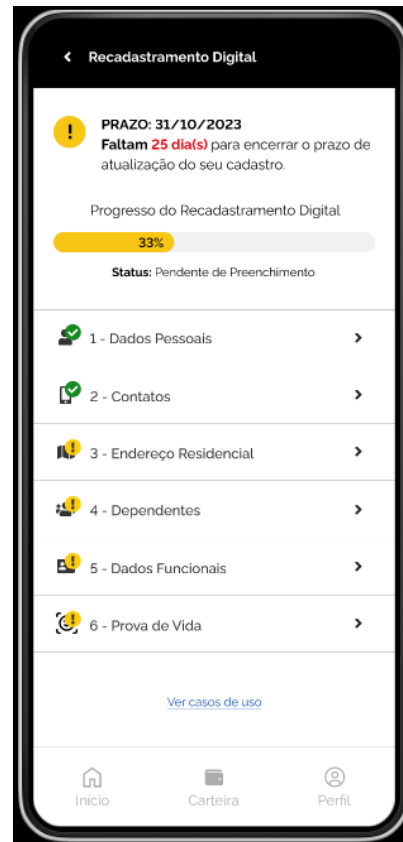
Recadastramento Digital

PRAZO: 31/10/2023
Faltam 25 dia(s) para encerrar o prazo de atualização do seu cadastro.

Progresso do Recadastramento Digital

33%

Status: Pendente de Preenchimento

1 - Dados Pessoais

2 - Contatos

3 - Endereço Residencial

4 - Dependentes

5 - Dados Funcionais

6 - Prova de Vida

Ver casos de uso

Início

Carteira

Perfil